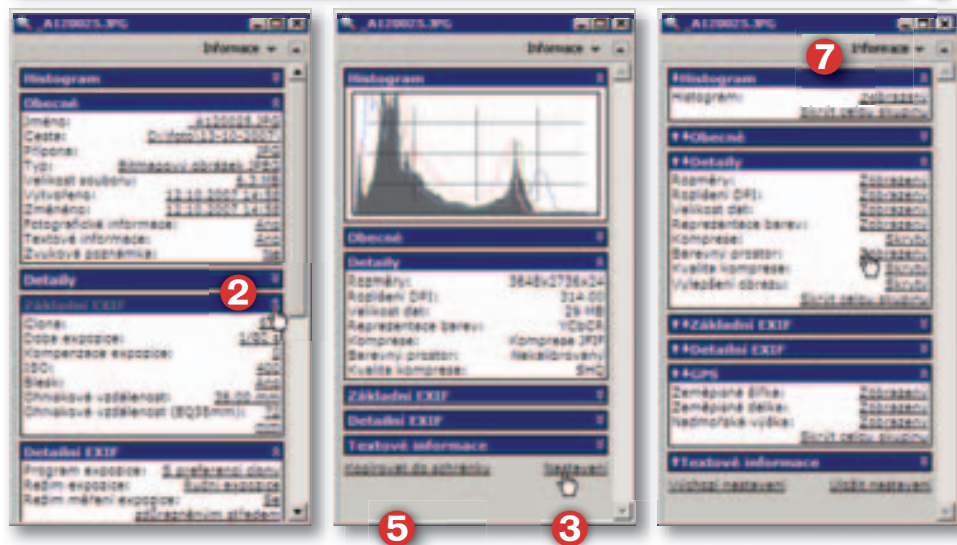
A120025.JPG

Informace

Histogram

Obecné

Jméno: A120025.JPG
Cesta: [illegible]
Přípona: JPG
Typ: Bitmapový obrázek JPEG
Velikost souboru: 4,3 MB
Vytvořeno: 12.10.2007 14:10
Změněno: 12.10.2007 14:10
Fotografické informace: Ano
Textové informace: Ano
Zvukové poznámky: Ne

Detaily

2

Základní EXIF

Clona: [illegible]
Doba expozice: 1/30 s
Kompenzace expozice: 0
ISO: 400
Blesk: Ano
Ohnisková vzdálenost: 28,00 mm
Ohnisková vzdálenost (EQ35mm): 34 mm

Detailní EXIF

Program expozice: S preferencí clony
Režim expozice: Ruční expozice
Režim měření expozice: Se zdůrazněným středem

A120025.JPG

Informace

Histogram

Obecné

Detaily

Rozměry: 3648x2736x24
Rozlišení DPI: 314.00
Velikost dat: 29 MB
Reprezentace barev: YCbCr
Komprese: Komprese JPEG
Barevný prostor: Nekalibrovaný
Kvalita komprese: SHQ

Základní EXIF

Detailní EXIF

Textové informace

Kopírovat do schránky

Nastavení

5

3

A120025.JPG

7

Informace

Histogram

Histogram: Zobrazeny
Skrýt celou skupinu

Obecné

Detaily

Rozměry: Zobrazeny
Rozlišení DPI: Zobrazeny
Velikost dat: Zobrazeny
Reprezentace barev: Zobrazeny
Komprese: Skryty
Barevný prostor: Zobrazeny
Kvalita komprese: Skryty
Vyvolání obrázku: Skryty
Skrýt celou skupinu

Základní EXIF

Detailní EXIF

GPS

Zeměpisná šířka: Zobrazeny
Zeměpisná délka: Zobrazeny
Nadmořská výška: Zobrazeny
Skrýt celou skupinu

Textové informace

Výchozí nastavení

Uložit nastavení